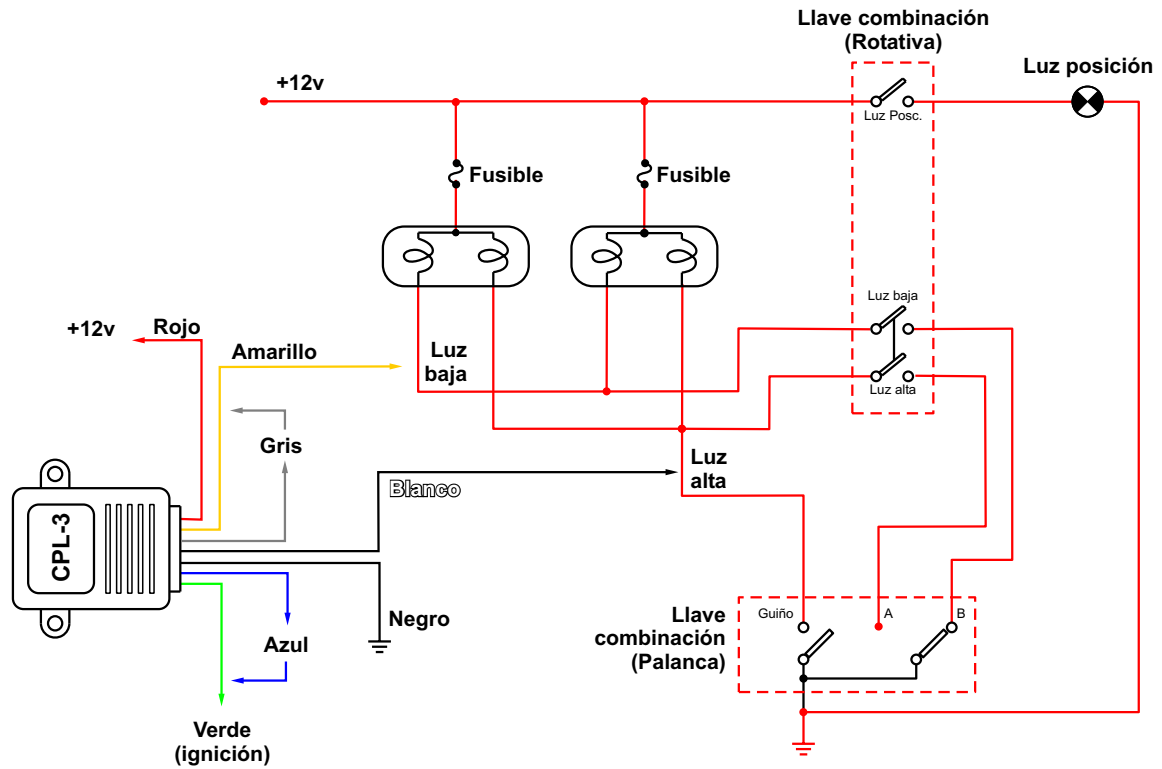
Llave combinación (Rotativa)

+12v

Luz posición

Luz Posc.

Fusible

Fusible

Luz baja

+12v

Rojo

Amarillo

Luz baja

Luz alta

Gris

Luz alta

Blanco

CPL-3

Negro

Azul

Verde (ignición)

Llave combinación (Palanca)

Guiño

A

B